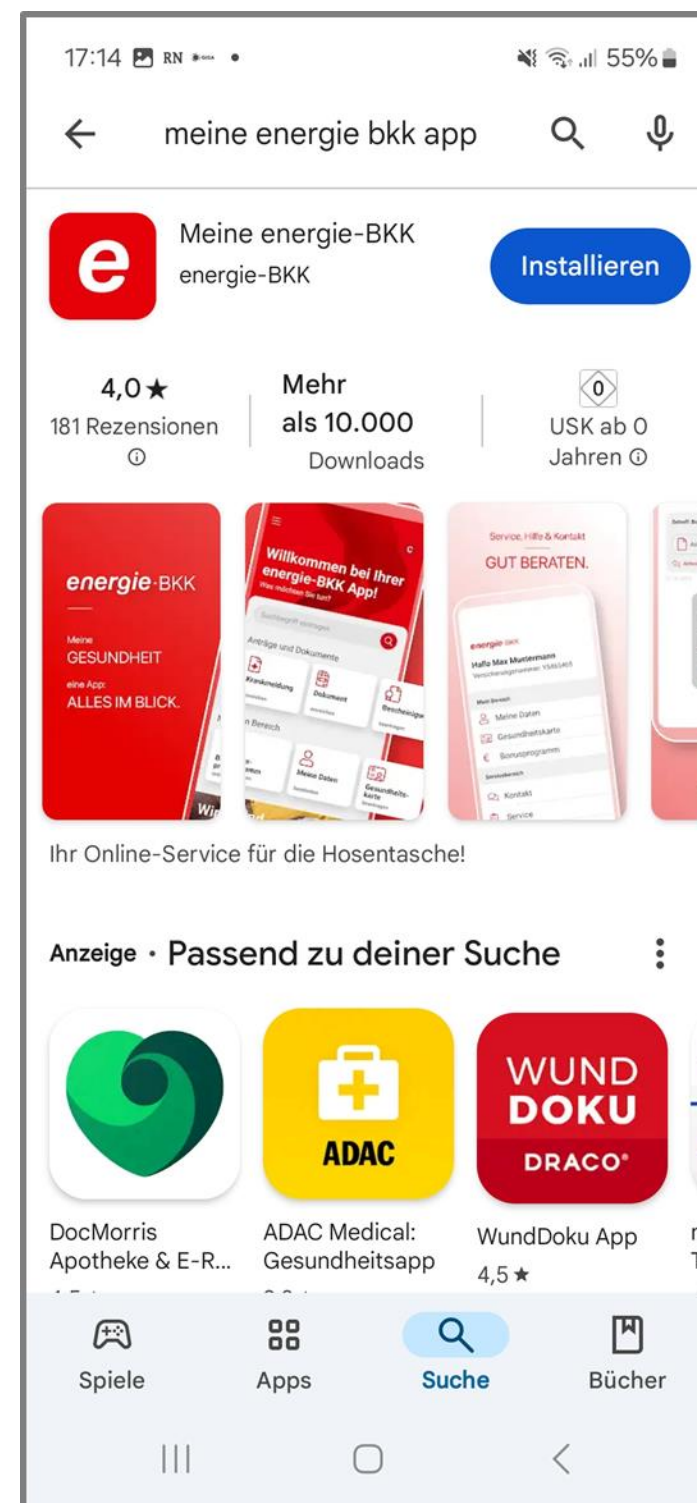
17:14 RN • 55%

meine energie bkk app

e

Meine energie-BKK
energie-BKK

Installieren

4,0★
181 Rezensionen

Mehr als 10.000 Downloads

0
USK ab 0 Jahren

energie-BKK

Meine GESUNDHEIT
eine App: ALLES IM BLICK.

Willkommen bei Ihrer energie-BKK App!
Was möchten Sie tun?

Suchbegriff eintragen

Anträge und Dokumente

Krankmeldung
Dokument
Bescheinigung

Meine Daten
Gesundheitskarte

Service, Hilfe & Kontakt
GUT BERATEN.

energie BKK
Hallo Max Mustermann

Meine Daten
Gesundheitskarte
Bonusprogramm
Kontakt
Service

Ihr Online-Service für die Hosentasche!

Anzeige · Passend zu deiner Suche

ADAC

WUND DOKU
DRACO®

DocMorris Apotheke & E-R...

ADAC Medical: Gesundheitsapp

WundDoku App
4,5★

Spiele
Apps
Suche
Bücher